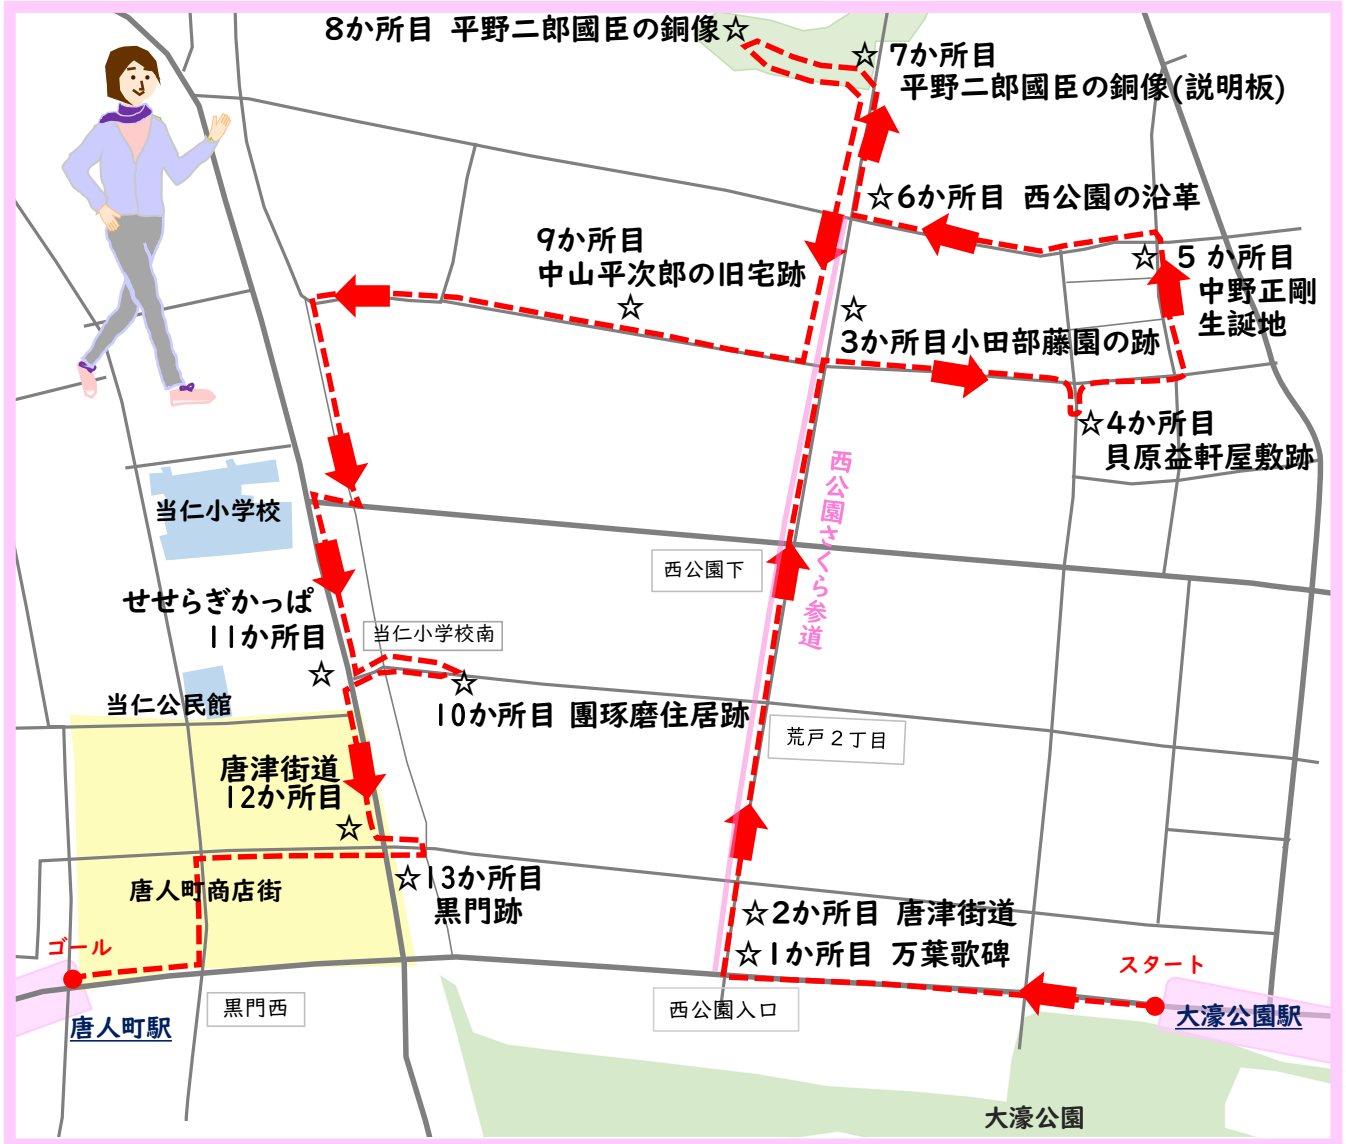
8か所目 平野二郎國臣の銅像☆

☆7か所目
平野二郎國臣の銅像(説明板)

☆6か所目 西公園の沿革

9か所目
中山平次郎の旧宅跡
☆

☆5 か所目
中野正剛
生誕地

☆
3か所目小田部藤園の跡

☆4か所目
貝原益軒屋敷跡

当仁小学校

西公園さくら参道

西公園下

せせらぎかっぱ
11か所目
☆

当仁小学校南

☆
10か所目 園琢磨住居跡

当仁公民館

荒戸２丁目

唐津街道
12か所目
☆

☆13か所目
黒門跡

唐人町商店街

☆2か所目 唐津街道
☆1か所目 万葉歌碑

ゴール

スタート

唐人町駅

黒門西

西公園入口

大濠公園駅

大濠公園